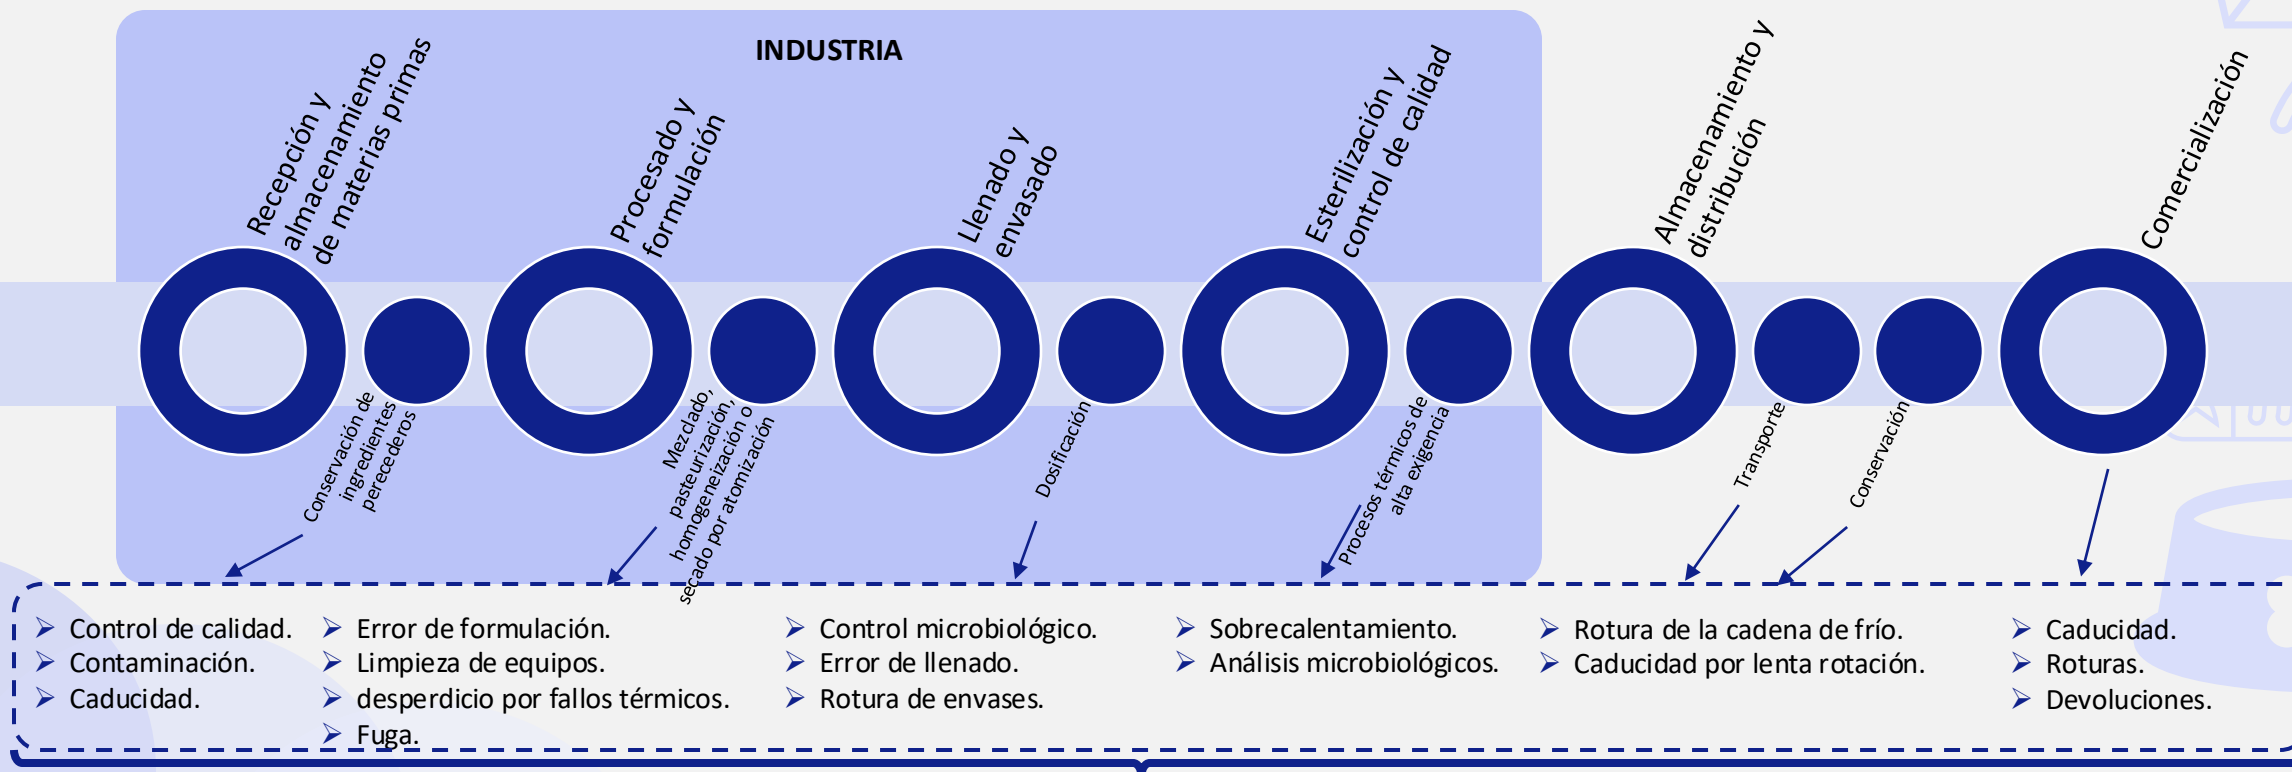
INDUSTRIA

Recepción y almacenamiento de materias primas

Procesado y formulación

Llenado y envasado

Esterilización y control de calidad

Almacenamiento y distribución

Comercialización

Conservación de ingredientes perecederos

Mezclado, pasteurización, homogeneización o secado por atomización

Dosificación

Procesos térmicos de alta exigencia

Transporte

Conservación

➢ Control de calidad.
➢ Contaminación.
➢ Caducidad.

➢ Error de formulación.
➢ Limpieza de equipos.
➢ desperdicio por fallos térmicos.
➢ Fuga.

➢ Control microbiológico.
➢ Error de llenado.
➢ Rotura de envases.

➢ Sobrecalentamiento.
➢ Análisis microbiológicos.

➢ Rotura de la cadena de frío.
➢ Caducidad por lenta rotación.

➢ Caducidad.
➢ Roturas.
➢ Devoluciones.